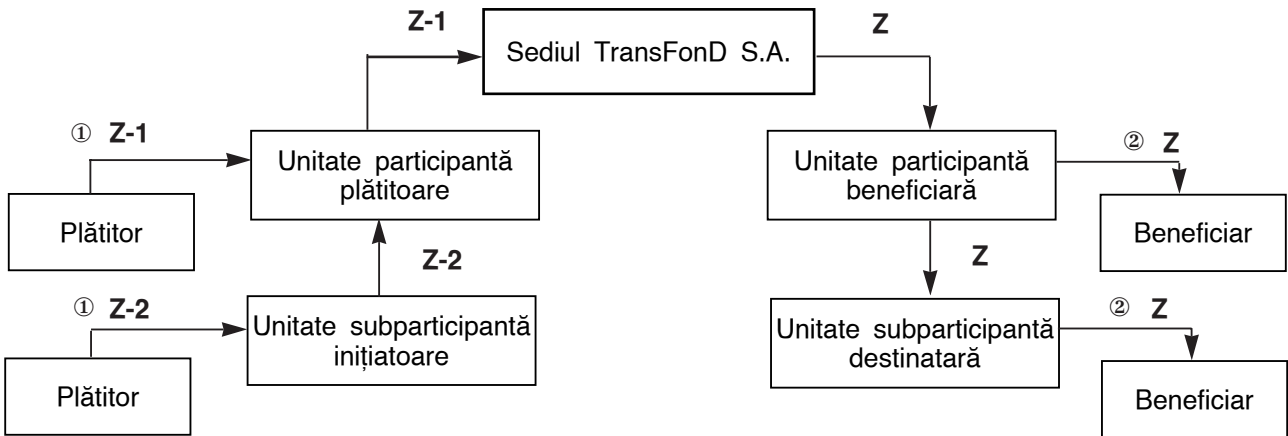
Z-1

Sediul TransFonD S.A.

Z

① Z-1

Unitate participantă plătitoare

Plătitor

Z-2

① Z-2

Unitate subparticipantă inițiatoare

Plătitor

Unitate participantă beneficiară

② Z

Beneficiar

Z

Unitate subparticipantă destinatară

② Z

Beneficiar